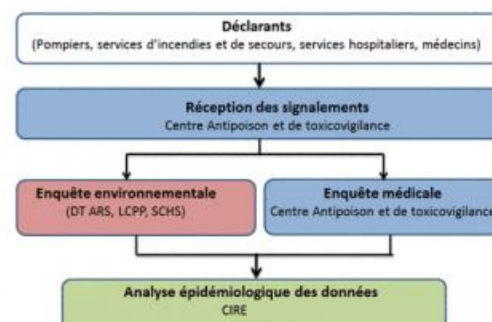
Déclarants
(Pompiers, services d'incendies et de secours, services hospitaliers, médecins)

Réception des signalements
Centre Antipoison et de toxicovigilance

Enquête environnementale
(DT ARS, LCPP, SCHS)

Enquête médicale
Centre Antipoison et de toxicovigilance

Analyse épidémiologique des données
CIRE